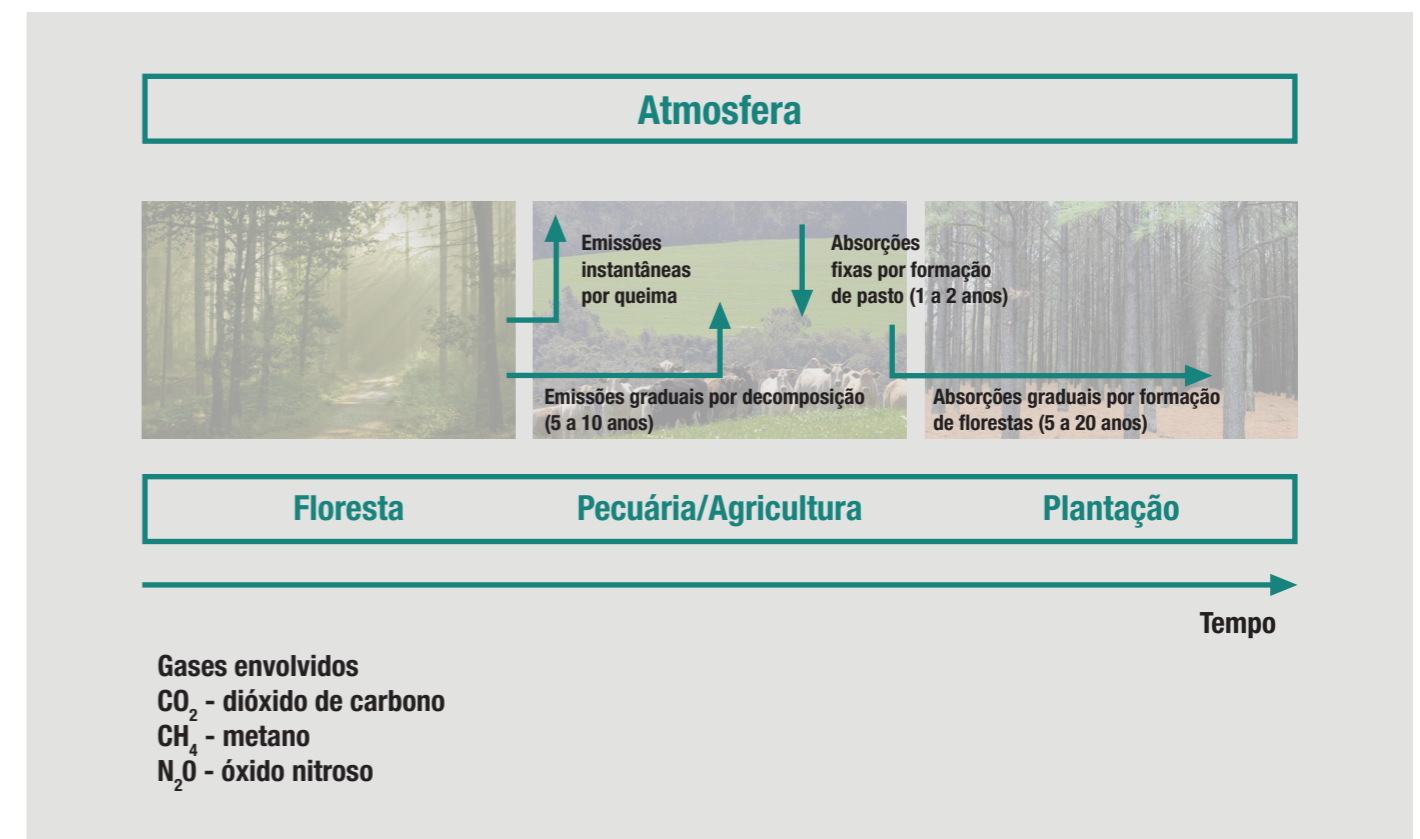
Atmosfera

Emissões instantâneas por queima

Absorções fixas por formação de pasto (1 a 2 anos)

Emissões graduais por decomposição (5 a 10 anos)

Absorções graduais por formação de florestas (5 a 20 anos)

Floresta

Pecuária/Agricultura

Plantação

Tempo

Gases envolvidos
$CO_2$ - dióxido de carbono
$CH_4$ - metano
$N_2O$ - óxido nitroso